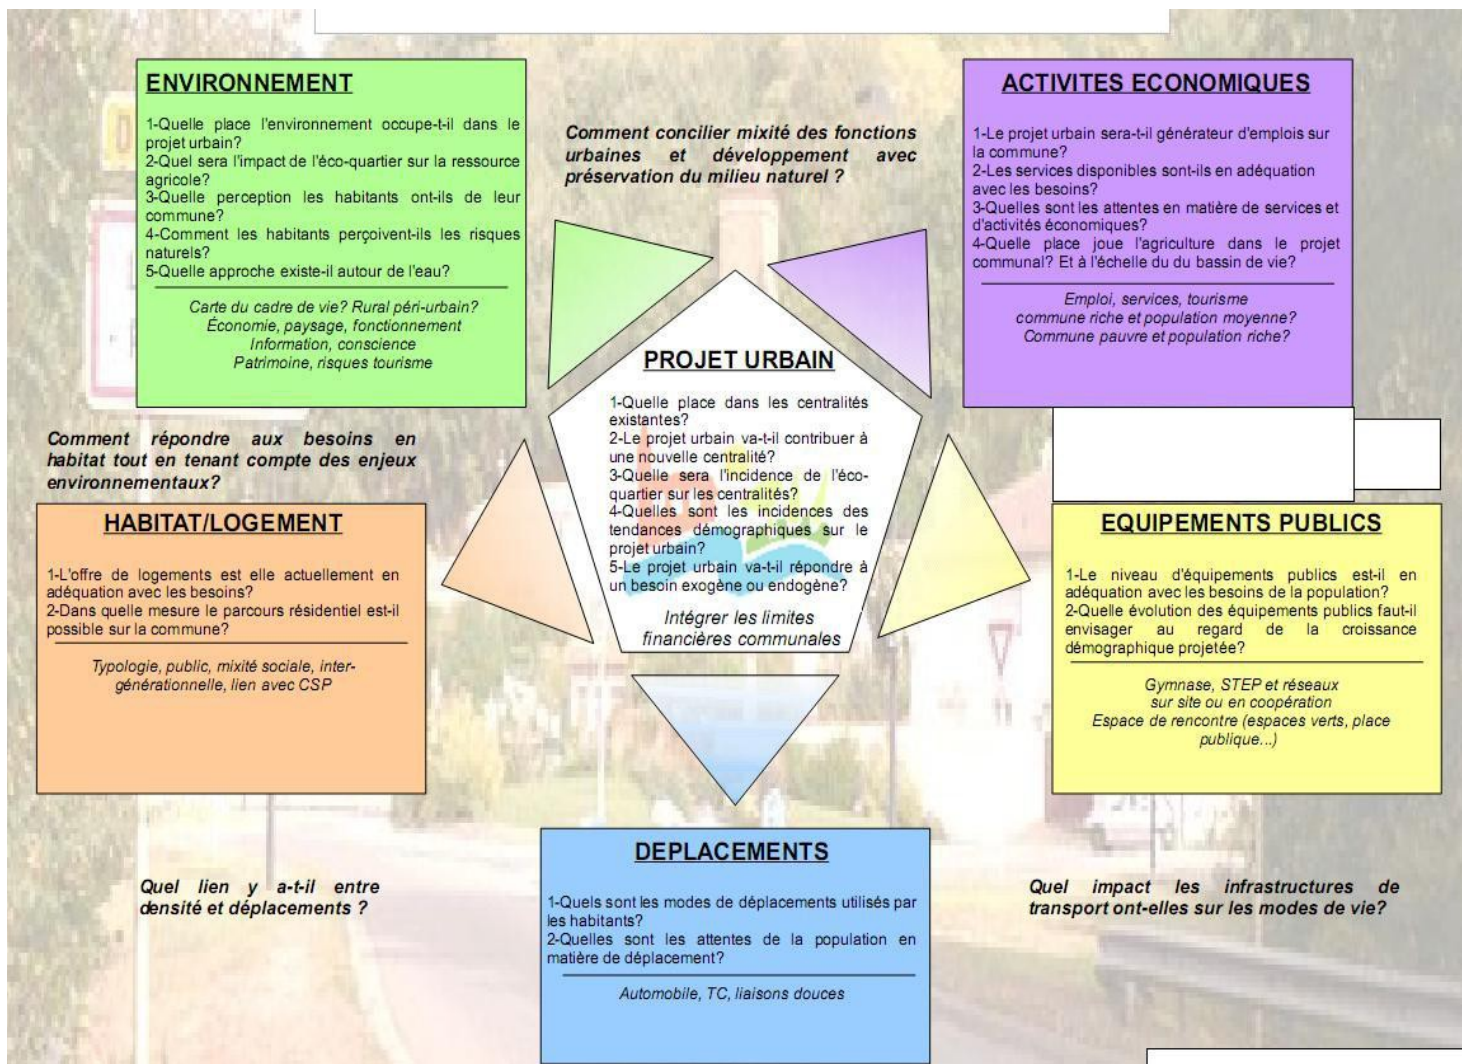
ENVIRONNEMENT

1-Quelle place l'environnement occupe-t-il dans le projet urbain?
2-Quel sera l'impact de l'éco-quartier sur la ressource agricole?
3-Quelle perception les habitants ont-ils de leur commune?
4-Comment les habitants perçoivent-ils les risques naturels?
5-Quelle approche existe-il autour de l'eau?

Carte du cadre de vie? Rural péri-urbain?
Économie, paysage, fonctionnement
Information, conscience
Patrimoine, risques tourisme

Comment concilier mixité des fonctions urbaines et développement avec préservation du milieu naturel ?

ACTIVITES ECONOMIQUES

1-Le projet urbain sera-t-il générateur d'emplois sur la commune?
2-Les services disponibles sont-ils en adéquation avec les besoins?
3-Quelles sont les attentes en matière de services et d'activités économiques?
4-Quelle place joue l'agriculture dans le projet communal? Et à l'échelle du du bassin de vie?

Emploi, services, tourisme
commune riche et population moyenne?
Commune pauvre et population riche?

PROJET URBAIN

1-Quelle place dans les centralités existantes?
2-Le projet urbain va-t-il contribuer à une nouvelle centralité?
3-Quelle sera l'incidence de l'éco-quartier sur les centralités?
4-Quelles sont les incidences des tendances démographiques sur le projet urbain?
5-Le projet urbain va-t-il répondre à un besoin exogène ou endogène?

Intégrer les limites financières communales

Comment répondre aux besoins en habitat tout en tenant compte des enjeux environnementaux?

HABITAT/LOGEMENT

1-L'offre de logements est elle actuellement en adéquation avec les besoins?
2-Dans quelle mesure le parcours résidentiel est-il possible sur la commune?

Typologie, public, mixité sociale, intergénérationnelle, lien avec CSP

EQUIPEMENTS PUBLICS

1-Le niveau d'équipements publics est-il en adéquation avec les besoins de la population?
2-Quelle évolution des équipements publics faut-il envisager au regard de la croissance démographique projetée?

Gymnase, STEP et réseaux
sur site ou en coopération
Espace de rencontre (espaces verts, place publique...)

Quel lien y a-t-il entre densité et déplacements ?

DEPLACEMENTS

1-Quels sont les modes de déplacements utilisés par les habitants?
2-Quelles sont les attentes de la population en matière de déplacement?

Automobile, TC, liaisons douces

Quel impact les infrastructures de transport ont-elles sur les modes de vie?